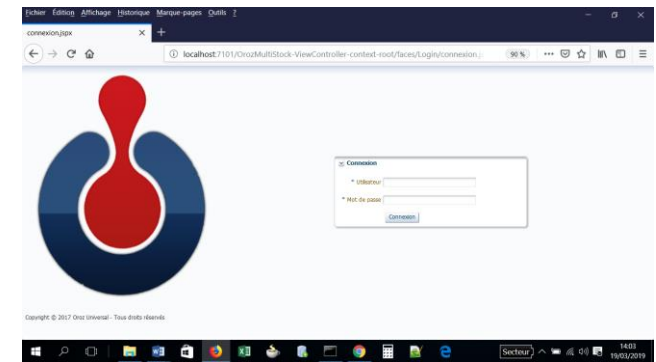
Fichier Édition Affichage Historique Marque-pages Outils ?

connexion.jspx

localhost:7101/OrozMultiStock-ViewController-context-root/faces/Login/connexion.j

90 %

Connexion

* Utilisateur

* Mot de passe

Connexion

Copyright © 2017 Oroz Universal - Tous droits réservés

Secteur

14:03
19/03/2019